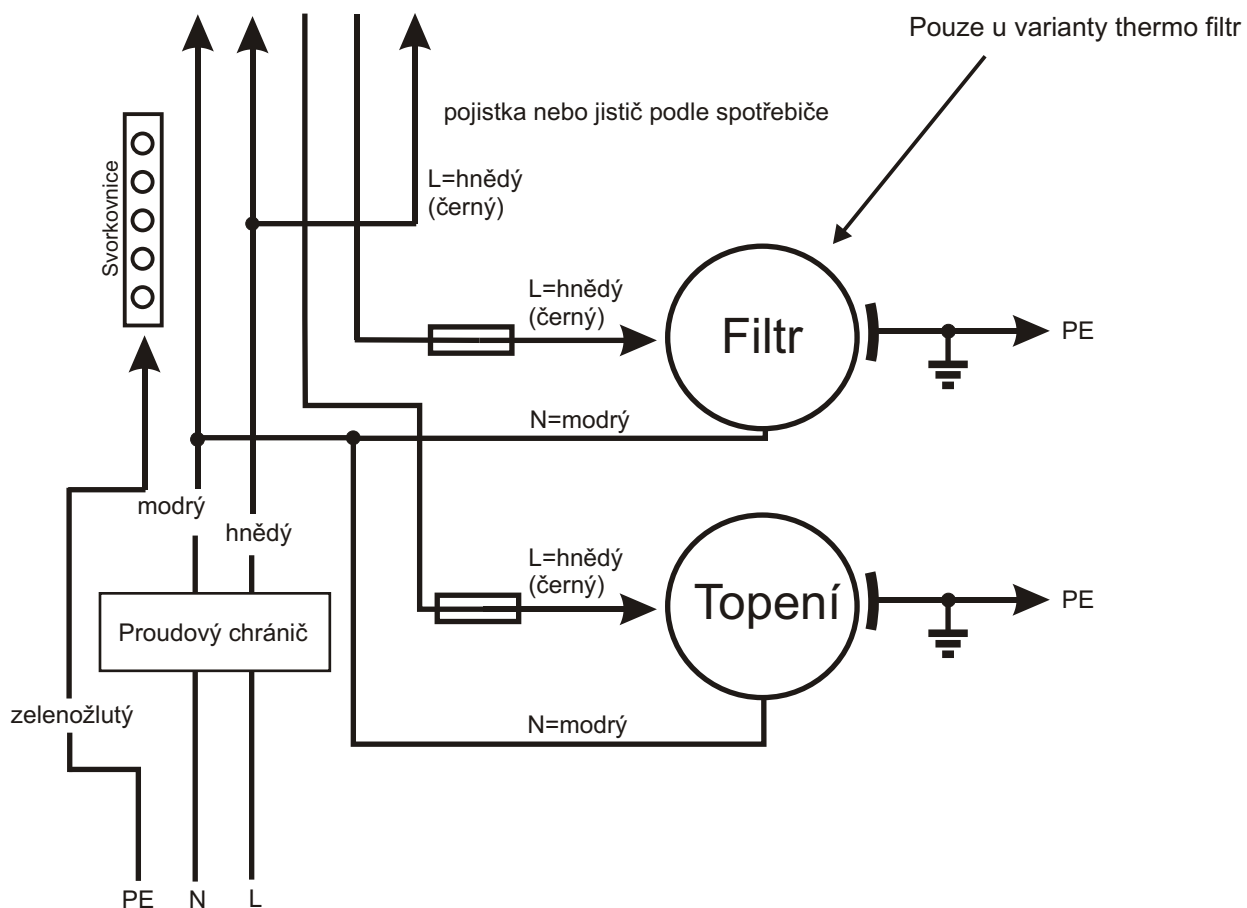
Pouze u varianty thermo filtr

pojistka nebo jistič podle spotřebiče

Svorkovnice

L=hnědý (černý)

L=hnědý (černý)

Filtr

PE

N=modrý

modrý

hnědý

L=hnědý (černý)

Topení

PE

Proudový chránič

zelenožlutý

N=modrý

PE N L